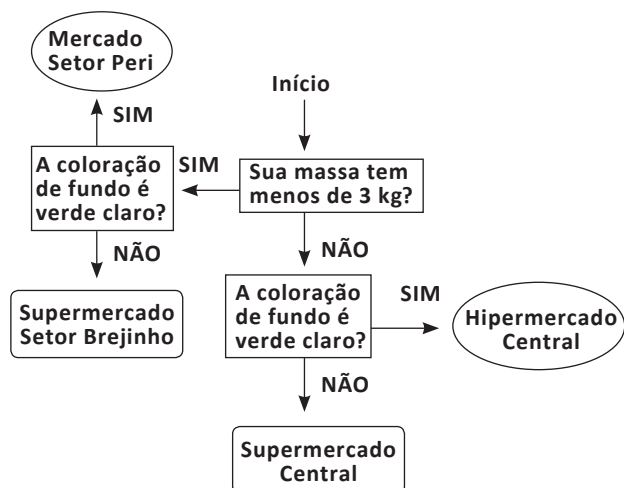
Mercado Setor Peri

Início

SIM

A coloração de fundo é verde claro?

SIM

Sua massa tem menos de 3 kg?

NÃO

NÃO

Supermercado Setor Brejinho

A coloração de fundo é verde claro?

SIM

Hipermercado Central

NÃO

Supermercado Central